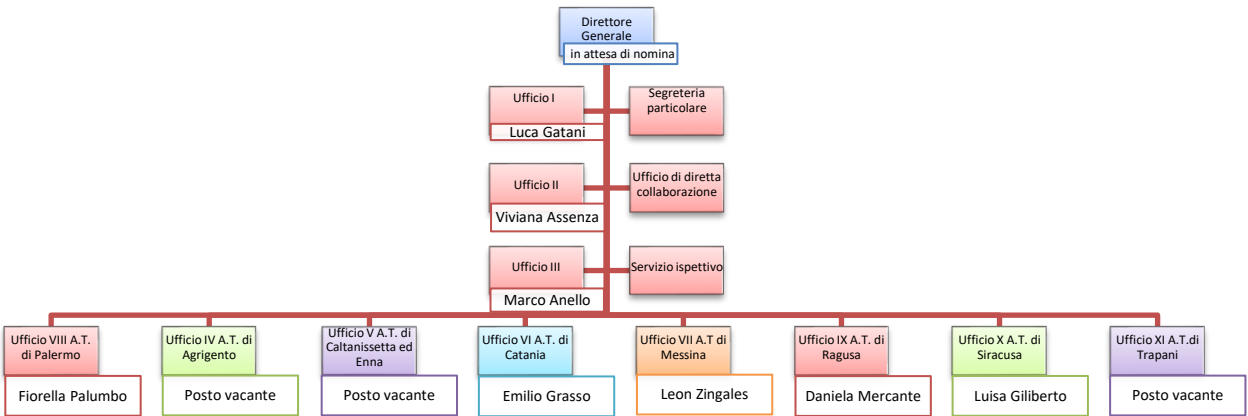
Direttore Generale
in attesa di nomina

Ufficio I
Luca Gatani

Segreteria particolare

Ufficio II
Viviana Assenza

Ufficio di diretta collaborazione

Ufficio III
Marco Anello

Servizio ispettivo

Ufficio VIII A.T. di Palermo
Fiorella Palumbo

Ufficio IV A.T. di Agrigento
Posto vacante

Ufficio V A.T. di Caltanissetta ed Enna
Posto vacante

Ufficio VI A.T. di Catania
Emilio Grasso

Ufficio VII A.T di Messina
Leon Zingales

Ufficio IX A.T. di Ragusa
Daniela Mercante

Ufficio X A.T. di Siracusa
Luisa Giliberto

Ufficio XI A.T.di Trapani
Posto vacante